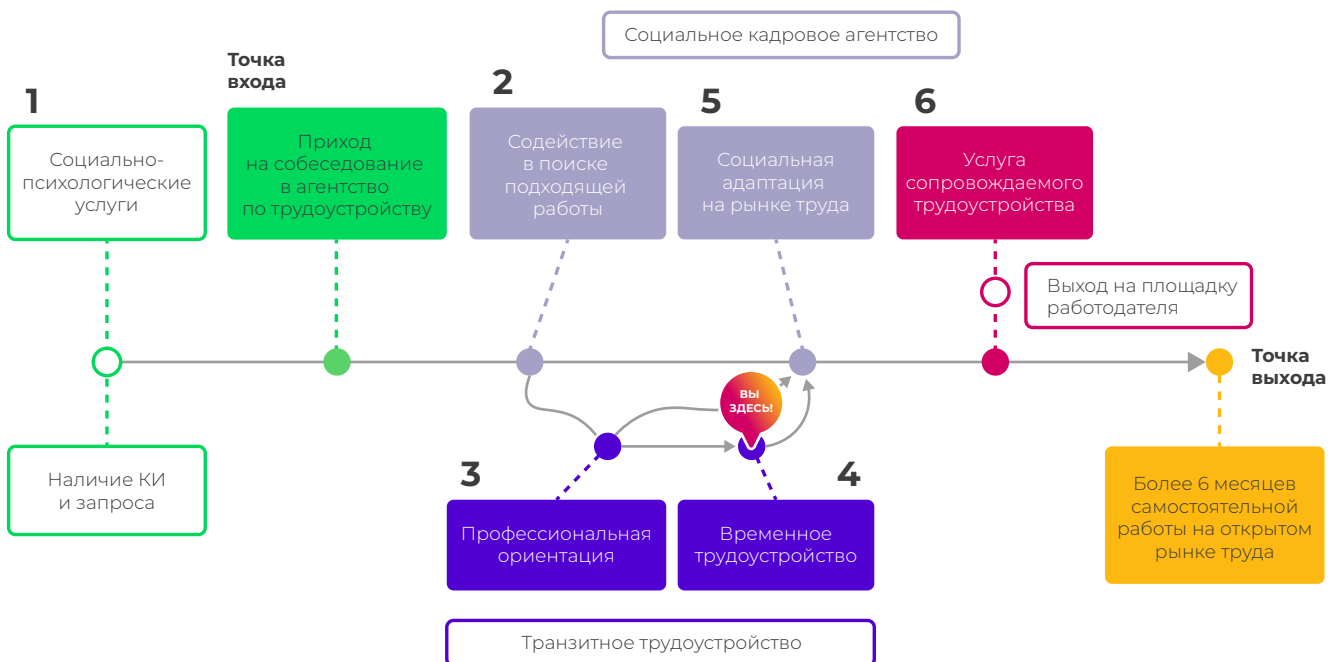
Социальное кадровое агентство

Точка входа

1

Социально-психологические услуги

Приход на собеседование в агентство по трудоустройству

2

Содействие в поиске подходящей работы

5

Социальная адаптация на рынке труда

6

Услуга сопровождаемого трудоустройства

Выход на площадку работодателя

Точка выхода

ВЫ ЗДЕСЬ!

Наличие КИ и запроса

3

Профессиональная ориентация

4

Временное трудоустройство

Более 6 месяцев самостоятельной работы на открытом рынке труда

Транзитное трудоустройство